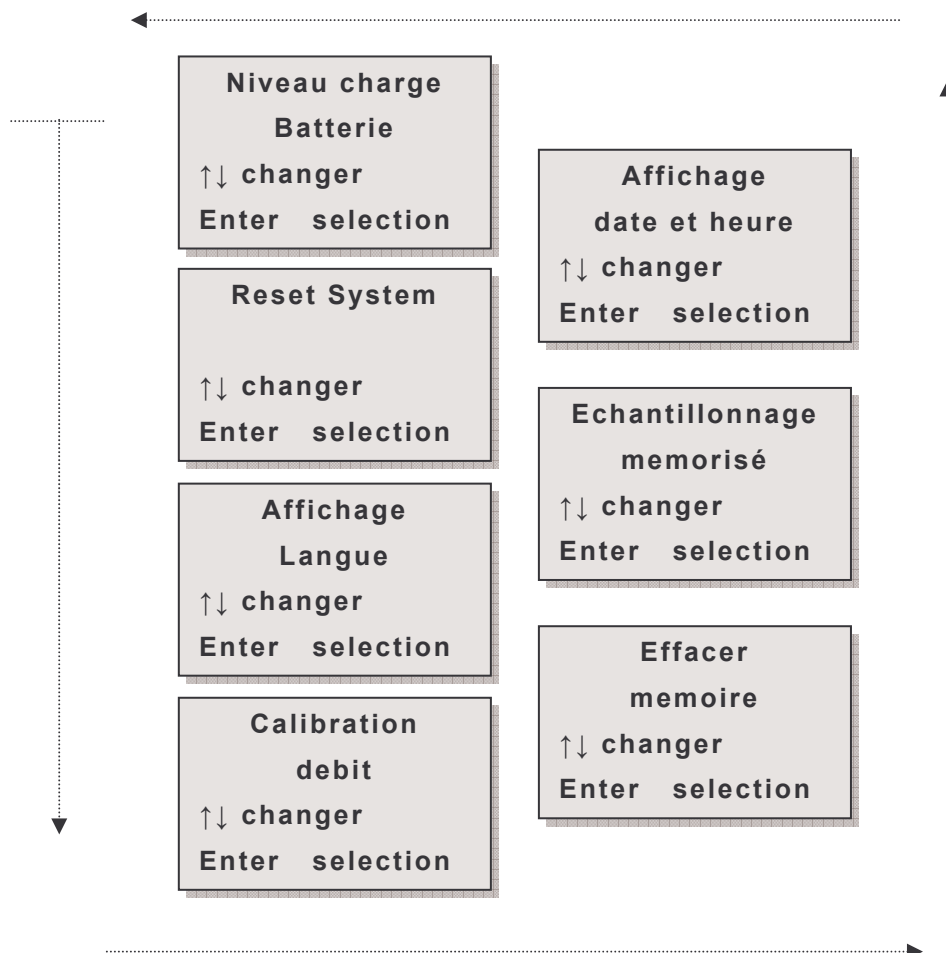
Niveau charge
Batterie
↑↓ changer
Enter selection

Reset System

↑↓ changer
Enter selection

Affichage
Langue
↑↓ changer
Enter selection

Calibration
debit
↑↓ changer
Enter selection

Affichage
date et heure
↑↓ changer
Enter selection

Echantillonnage
memorisé
↑↓ changer
Enter selection

Effacer
memoire
↑↓ changer
Enter selection